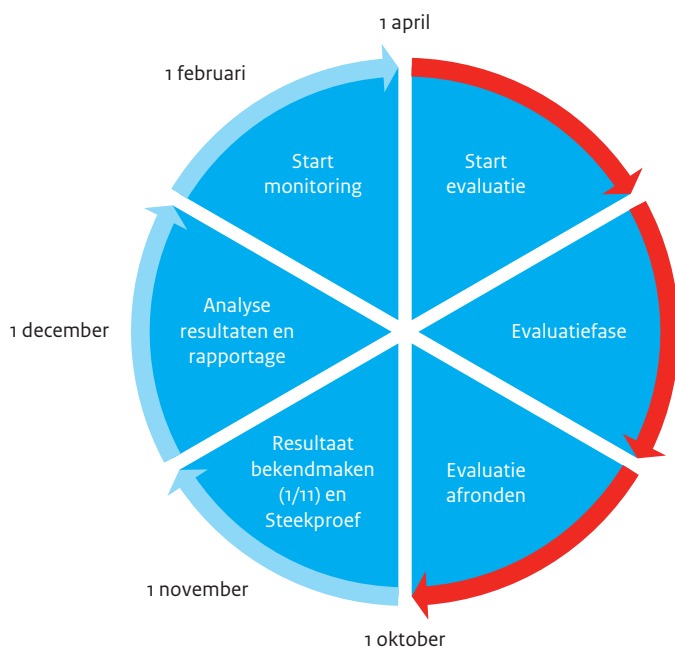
1 april

1 februari

Start monitoring

Start evaluatie

Analyse resultaten en rapportage

Evaluatiefase

1 december

Resultaat bekendmaken (1/11) en Steekproef

Evaluatie afronden

1 november

1 oktober